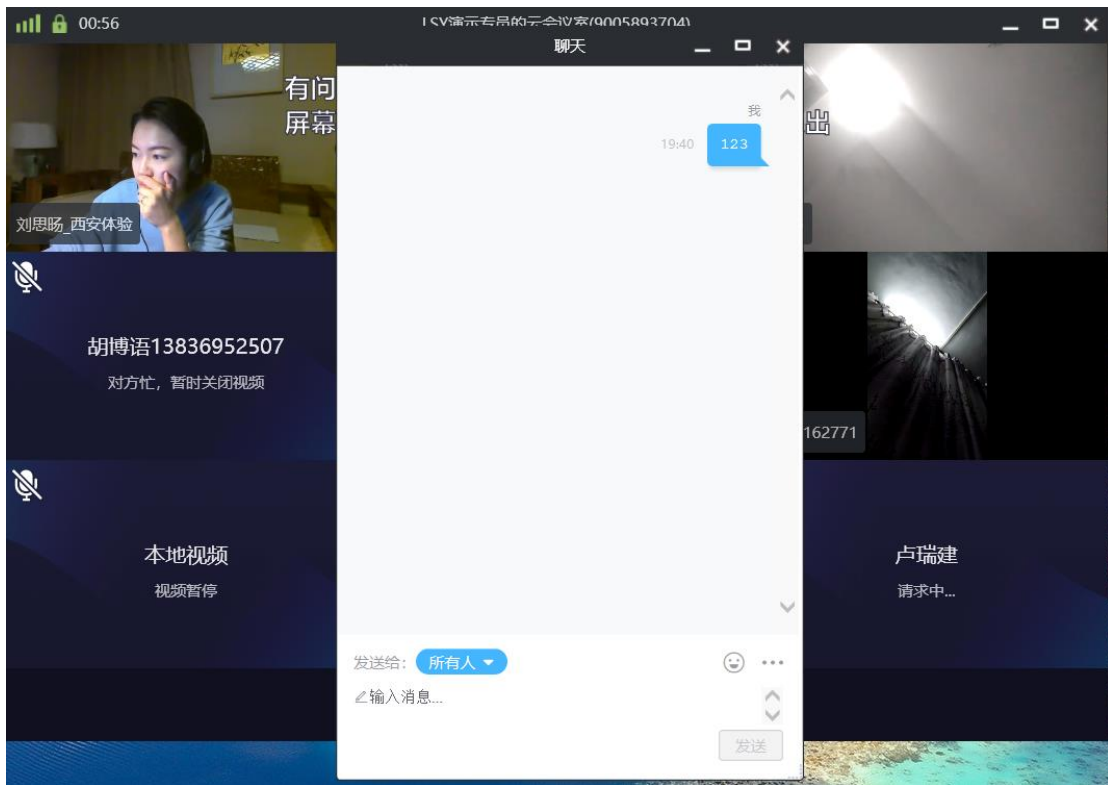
00:56

LSV演示专员的云会议室(9005893704)

聊天

有问
屏幕

出

我

19:40 123

刘思旸_西安体验

胡博语13836952507

对方忙，暂时关闭视频

162771

本地视频

视频暂停

卢瑞建

请求中...

发送给: 所有人

输入消息...

发送